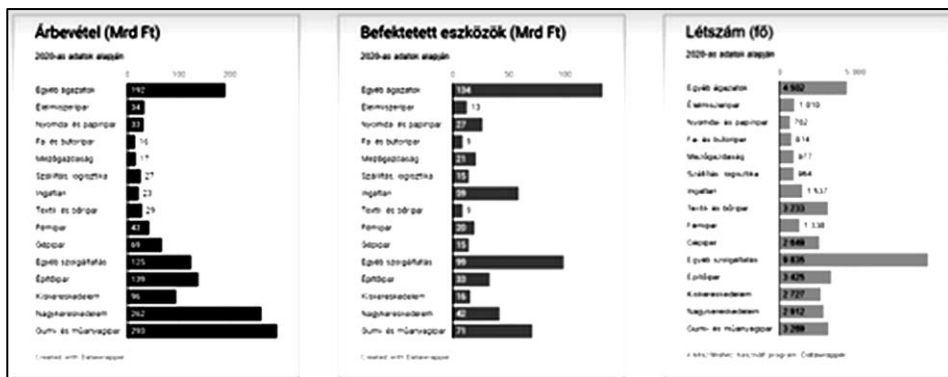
Árbevétel (Mrd Ft)

2020-as adatok alapján

| | 0 | 100 | 200 |
|---|---|---|---|
| Egyéb ágazatok | 192 | | |
| Élelmiszeripar | 34 | | |
| Nyomda- és papíripar | 33 | | |
| Fa- és bútoripar | 16 | | |
| Mezőgazdaság | 17 | | |
| Szállítás, logisztika | 27 | | |
| Ingatlan | 23 | | |
| Textil- és bőripar | 29 | | |
| Fémipar | 43 | | |
| Gépipar | 69 | | |
| Egyéb szolgáltatás | 125 | | |
| Építőipar | 139 | | |
| Kiskereskedelem | 96 | | |
| Nagykereskedelem | 262 | | |
| Gumi- és műanyagipar | 293 | | |

Created with Datawrapper

Befektetett eszközök (Mrd Ft)

2020-as adatok alapján

| | 0 | 50 | 100 |
|---|---|---|---|
| Egyéb ágazatok | 134 | | |
| Élelmiszeripar | 13 | | |
| Nyomda- és papíripar | 27 | | |
| Fa- és bútoripar | 5 | | |
| Mezőgazdaság | 21 | | |
| Szállítás, logisztika | 15 | | |
| Ingatlan | 59 | | |
| Textil- és bőripar | 5 | | |
| Fémipar | 20 | | |
| Gépipar | 15 | | |
| Egyéb szolgáltatás | 99 | | |
| Építőipar | 33 | | |
| Kiskereskedelem | 16 | | |
| Nagykereskedelem | 42 | | |
| Gumi- és műanyagipar | 71 | | |

Created with Datawrapper

Létszám (fő)

2020-as adatok alapján

| | 0 | 5 000 |
|---|---|---|
| Egyéb ágazatok | 4 502 | |
| Élelmiszeripar | 1 010 | |
| Nyomda- és papíripar | 762 | |
| Fa- és bútoripar | 614 | |
| Mezőgazdaság | 677 | |
| Szállítás, logisztika | 964 | |
| Ingatlan | 1 537 | |
| Textil- és bőripar | 3 233 | |
| Fémipar | 1 338 | |
| Gépipar | 2 649 | |
| Egyéb szolgáltatás | 9 835 | |
| Építőipar | 3 425 | |
| Kiskereskedelem | 2 727 | |
| Nagykereskedelem | 2 912 | |
| Gumi- és műanyagipar | 3 299 | |

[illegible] program · Datawrapper